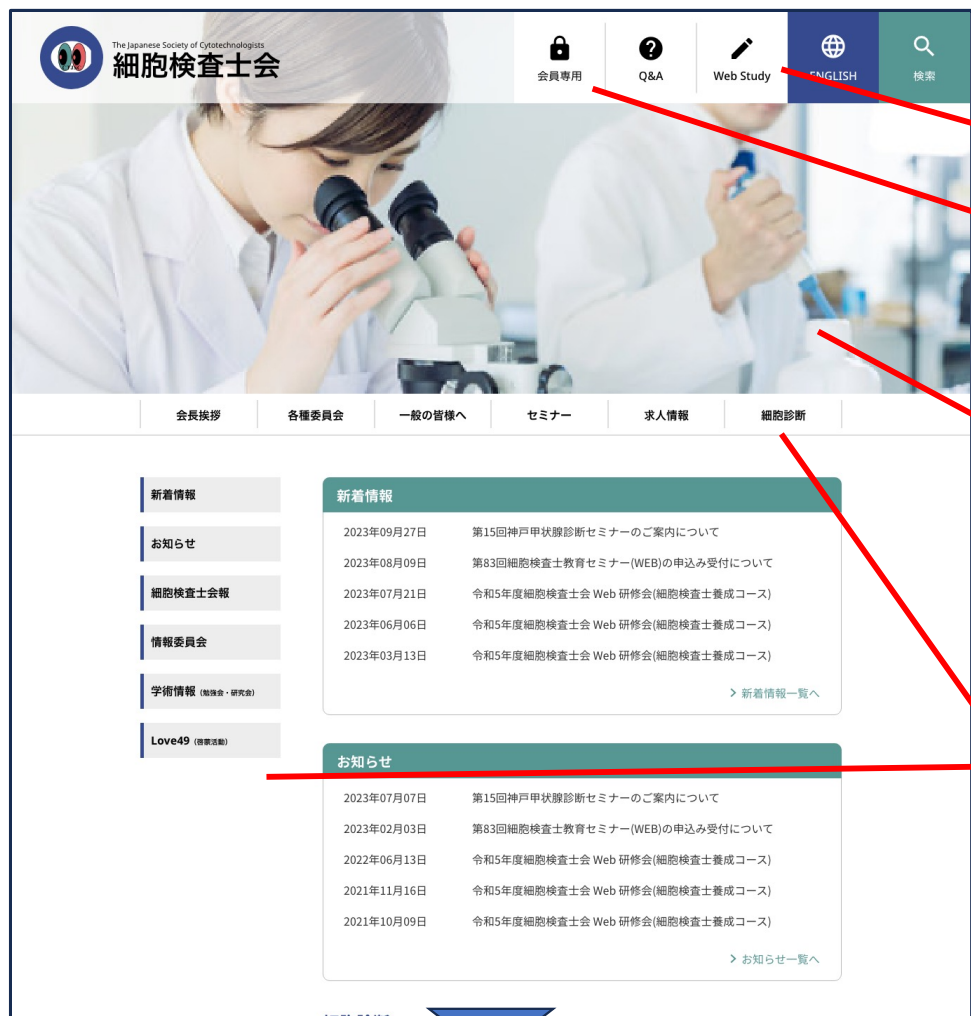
The Japanese Society of Cytotechnologists
細胞検査士会

会員専用
Q&A
Web Study
ENGLISH
検索

会長挨拶
各種委員会
一般の皆様へ
セミナー
求人情報
細胞診断

新着情報
お知らせ
細胞検査士会報
情報委員会
学術情報 (勉強会・研究会)
Love49 (啓蒙活動)

新着情報

| 2023年09月27日 | 第15回神戸甲状腺診断セミナーのご案内について |
|---|---|
| 2023年08月09日 | 第83回細胞検査士教育セミナー(WEB)の申込み受付について |
| 2023年07月21日 | 令和5年度細胞検査士会 Web 研修会(細胞検査士養成コース) |
| 2023年06月06日 | 令和5年度細胞検査士会 Web 研修会(細胞検査士養成コース) |
| 2023年03月13日 | 令和5年度細胞検査士会 Web 研修会(細胞検査士養成コース) |

> 新着情報一覧へ

お知らせ

| 2023年07月07日 | 第15回神戸甲状腺診断セミナーのご案内について |
|---|---|
| 2023年02月03日 | 第83回細胞検査士教育セミナー(WEB)の申込み受付について |
| 2022年06月13日 | 令和5年度細胞検査士会 Web 研修会(細胞検査士養成コース) |
| 2021年11月16日 | 令和5年度細胞検査士会 Web 研修会(細胞検査士養成コース) |
| 2021年10月09日 | 令和5年度細胞検査士会 Web 研修会(細胞検査士養成コース) |

> お知らせ一覧へ

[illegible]